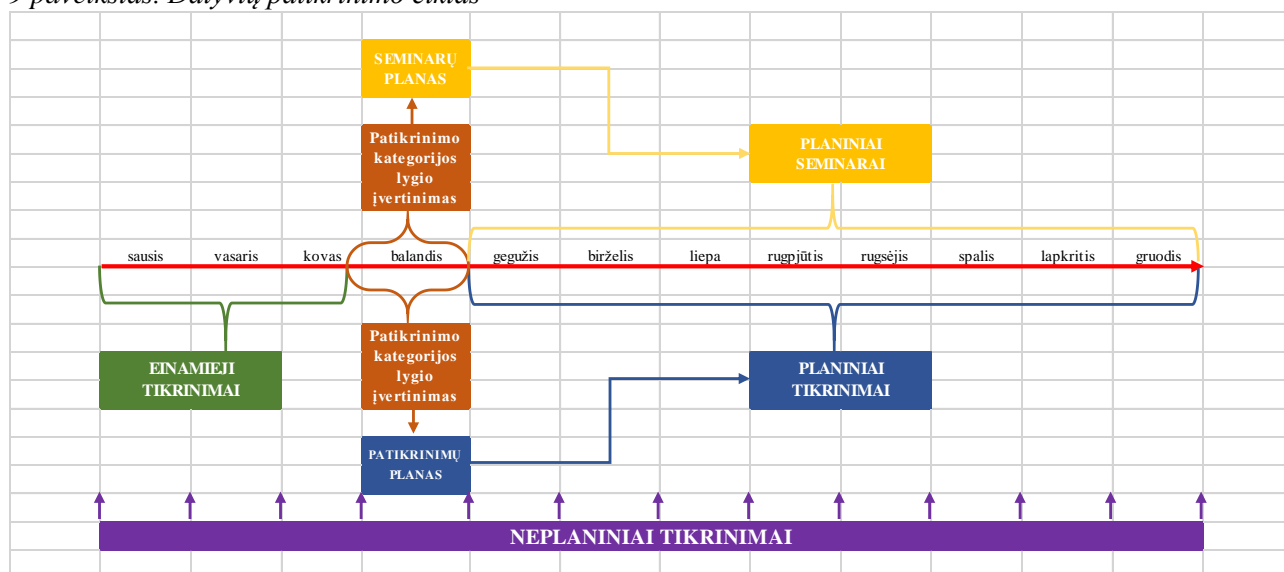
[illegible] paveikslas. Dalyvių patikrinimo ciklas

SEMINARŲ PLANAS

Patikrinimo kategorijos lygio įvertinimas

PLANINIAI SEMINARAI

sausis vasaris kovas balandis gegužis birželis liepa rugpjūtis rugsėjis spalis lapkritis gruodis

Patikrinimo kategorijos lygio įvertinimas

EINAMIEJI TIKRINIMAI

PLANINIAI TIKRINIMAI

PATIKRINIMŲ PLANAS

NEPLANINIAI TIKRINIMAI